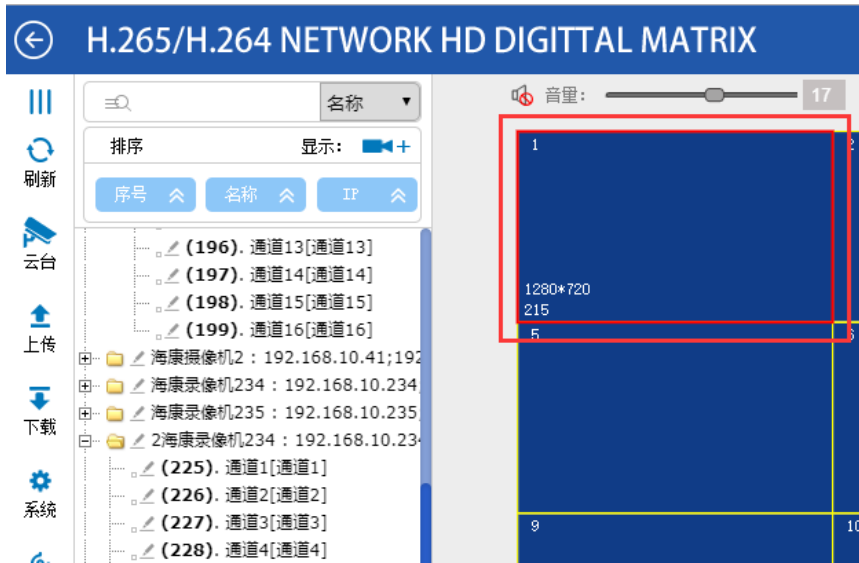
H.265/H.264 NETWORK HD DIGITTAL MATRIX

刷新
云台
上传
下载
系统

名称
排序
显示:
序号
名称
IP

(196). 通道13[通道13]
(197). 通道14[通道14]
(198). 通道15[通道15]
(199). 通道16[通道16]
海康摄像机2：192.168.10.41;192
海康录像机234：192.168.10.234
海康录像机235：192.168.10.235
2海康录像机234：192.168.10.23
(225). 通道1[通道1]
(226). 通道2[通道2]
(227). 通道3[通道3]
(228). 通道4[通道4]

音量:
17

1
1280*720
215
5
9
10